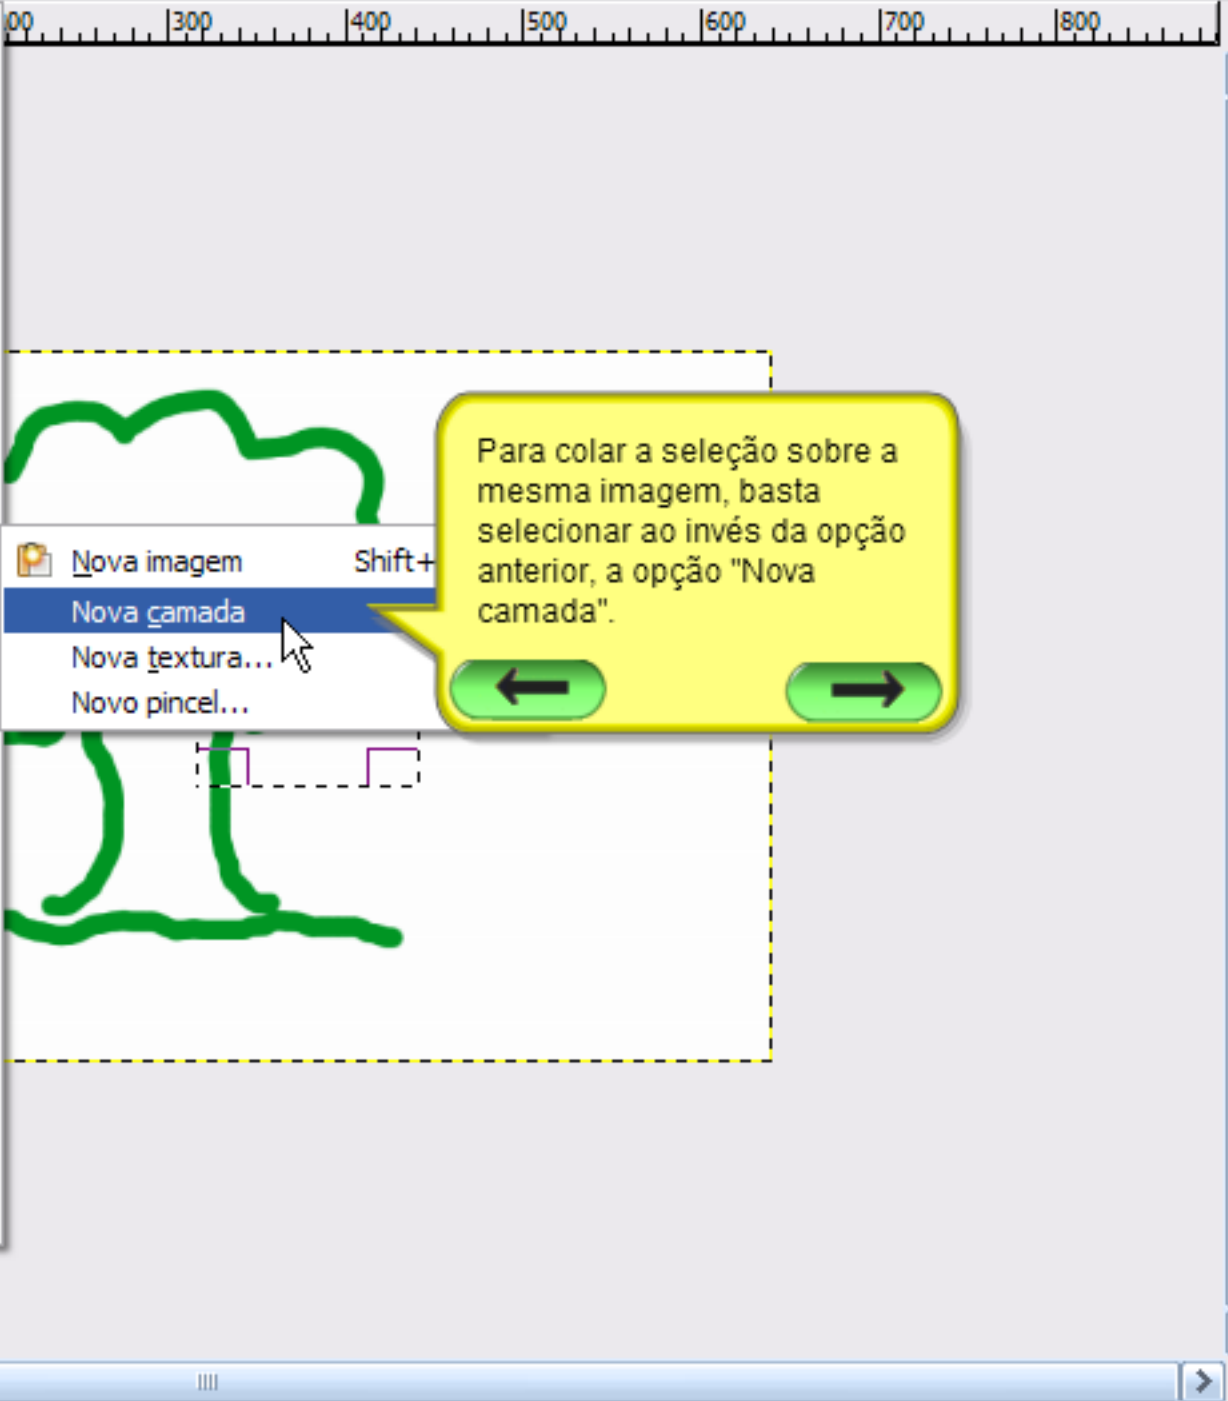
00 300 400 500 600 700 800

Nova imagem Shift+

Nova camada

Nova textura...

Novo pincel...

Para colar a seleção sobre a mesma imagem, basta selecionar ao invés da opção anterior, a opção "Nova camada".